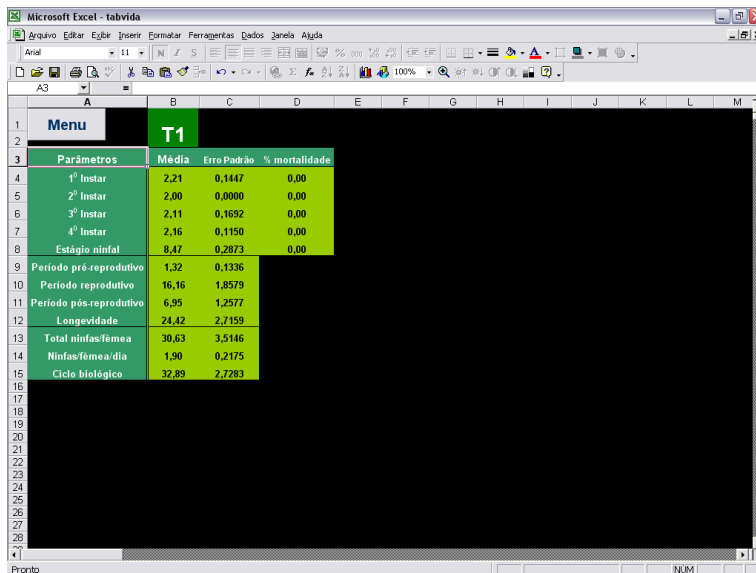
Microsoft Excel - tabvida

Arquivo Editar Exibir Inserir Formatar Ferramentas Dados Janela Ajuda

Arial 11 N I S 100%

A3 =

| | A | B | C | D | E | F | G | H | I | J | K | L | M |
|---|---|---|---|---|---|---|---|---|---|---|---|---|---|
| 1 | Menu | T1 | | | | | | | | | | | |
| 2 | | | | | | | | | | | | | |
| 3 | Parâmetros | Média | Erro Padrão | % mortalidade | | | | | | | | | |
| 4 | $1^0$ Instar | 2,21 | 0,1447 | 0,00 | | | | | | | | | |
| 5 | $2^0$ Instar | 2,00 | 0,0000 | 0,00 | | | | | | | | | |
| 6 | $3^0$ Instar | 2,11 | 0,1692 | 0,00 | | | | | | | | | |
| 7 | $4^0$ Instar | 2,16 | 0,1150 | 0,00 | | | | | | | | | |
| 8 | Estágio ninfal | 8,47 | 0,2873 | 0,00 | | | | | | | | | |
| 9 | Período pré-reprodutivo | 1,32 | 0,1336 | | | | | | | | | | |
| 10 | Período reprodutivo | 16,16 | 1,8579 | | | | | | | | | | |
| 11 | Período pós-reprodutivo | 6,95 | 1,2577 | | | | | | | | | | |
| 12 | Longevidade | 24,42 | 2,7159 | | | | | | | | | | |
| 13 | Total ninfas/fêmea | 30,63 | 3,5146 | | | | | | | | | | |
| 14 | Ninfas/fêmea/dia | 1,90 | 0,2175 | | | | | | | | | | |
| 15 | Ciclo biológico | 32,89 | 2,7283 | | | | | | | | | | |
| 16 | | | | | | | | | | | | | |
| 17 | | | | | | | | | | | | | |
| 18 | | | | | | | | | | | | | |
| 19 | | | | | | | | | | | | | |
| 20 | | | | | | | | | | | | | |
| 21 | | | | | | | | | | | | | |
| 22 | | | | | | | | | | | | | |
| 23 | | | | | | | | | | | | | |
| 24 | | | | | | | | | | | | | |
| 25 | | | | | | | | | | | | | |
| 26 | | | | | | | | | | | | | |
| 27 | | | | | | | | | | | | | |
| 28 | | | | | | | | | | | | | |

Pronto NÚM